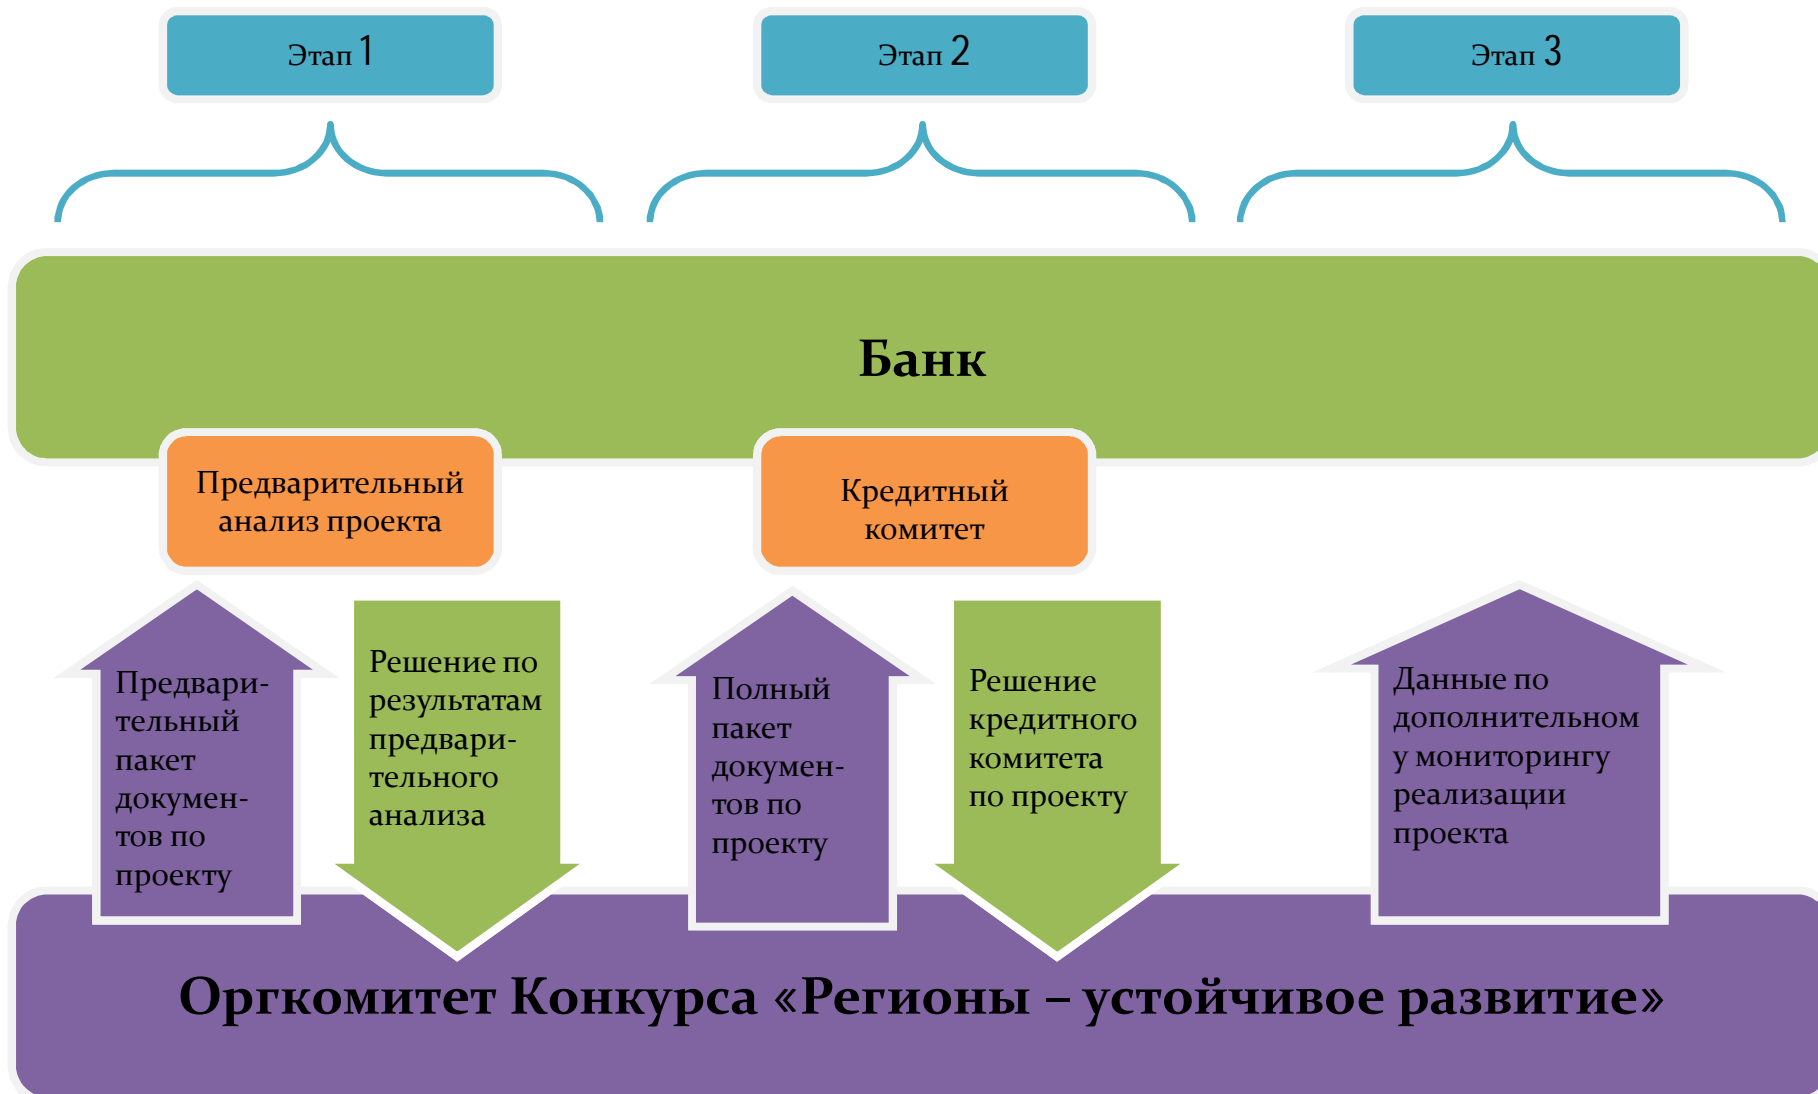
Этап 1

Этап 2

Этап 3

Банк

Предварительный анализ проекта

Кредитный комитет

Предварительный пакет документов по проекту

Решение по результатам предварительного анализа

Полный пакет документов по проекту

Решение кредитного комитета по проекту

Данные по дополнительному мониторингу реализации проекта

Оргкомитет Конкурса «Регионы – устойчивое развитие»